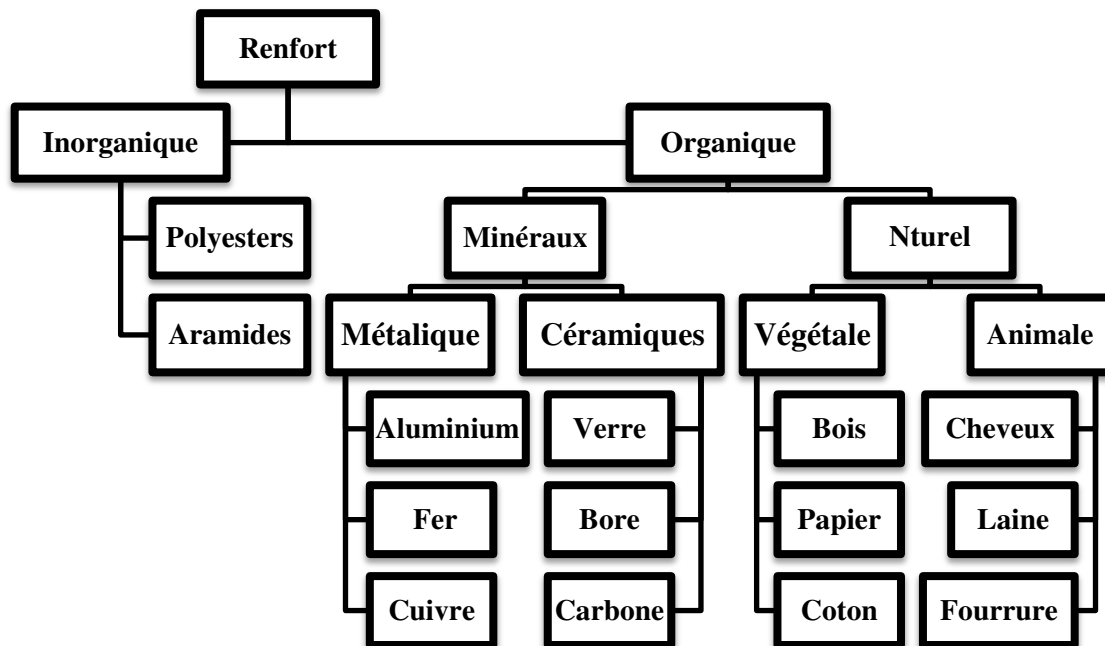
Renfort

Inorganique

Organique

Polyesters

Aramides

Minéraux

Nturel

Métalique

Céramiques

Végétale

Animale

Aluminium

Fer

Cuivre

Verre

Bore

Carbone

Bois

Papier

Coton

Cheveux

Laine

Fourrure